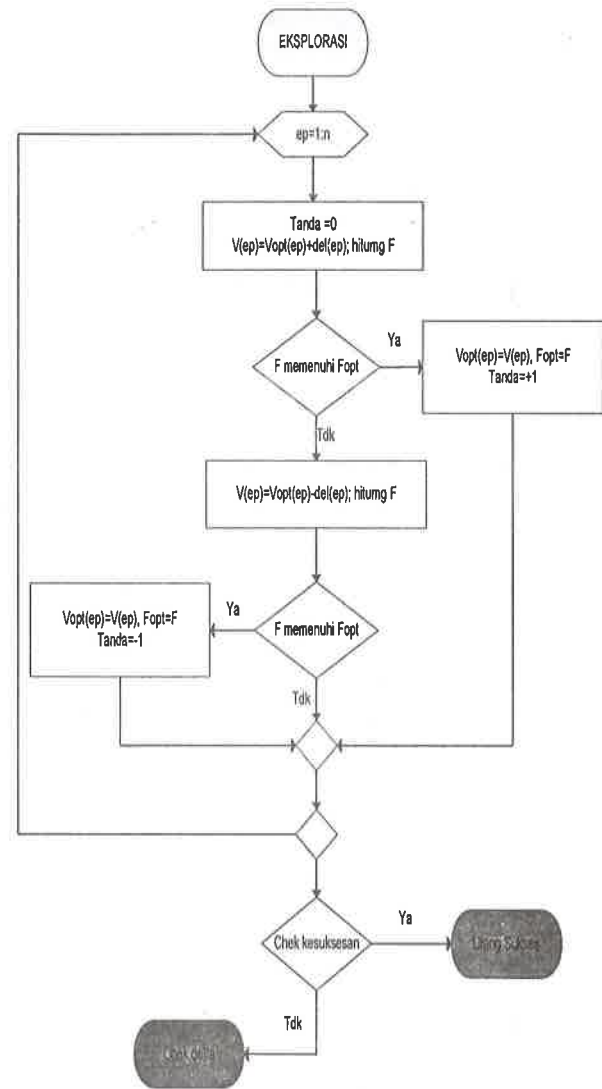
EKSPLORASI

ep=1:n

Tanda =0
V(ep)=Vopt(ep)+del(ep); hitumg F

F memenuhi Fopt

Ya

Vopt(ep)=V(ep), Fopt=F
Tanda=+1

Tdk

V(ep)=Vopt(ep)-del(ep); hitumg F

F memenuhi Fopt

Ya

Vopt(ep)=V(ep), Fopt=F
Tanda=-1

Tdk

Chek kesuksesan

Ya

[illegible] Sukses

Tdk

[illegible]